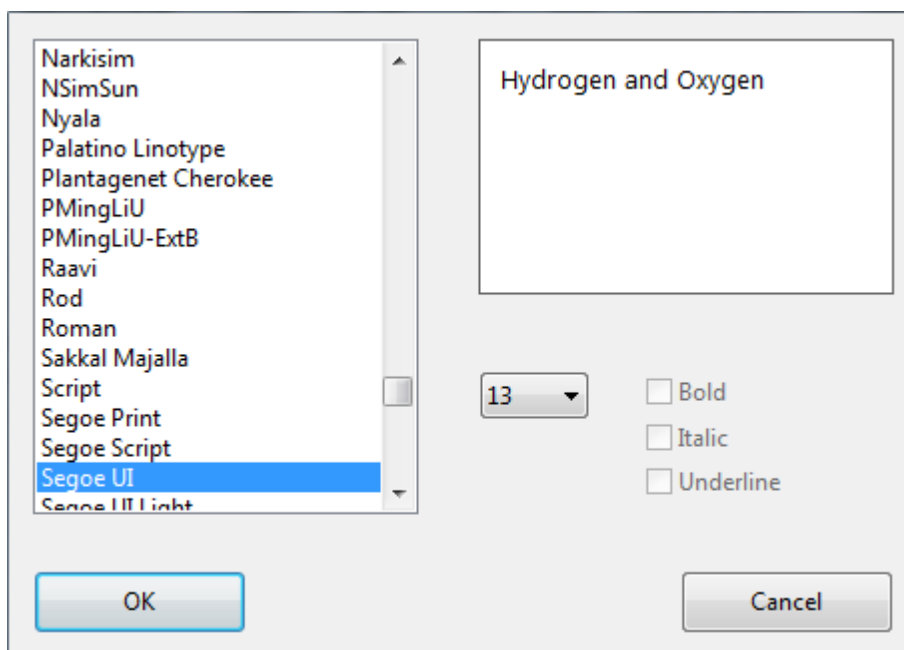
Narkisim
NSimSun
Nyala
Palatino Linotype
Plantagenet Cherokee
PMingLiU
PMingLiU-ExtB
Raavi
Rod
Roman
Sakkal Majalla
Script
Segoe Print
Segoe Script
Segoe UI
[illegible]

Hydrogen and Oxygen

13

Bold
Italic
Underline

OK

Cancel